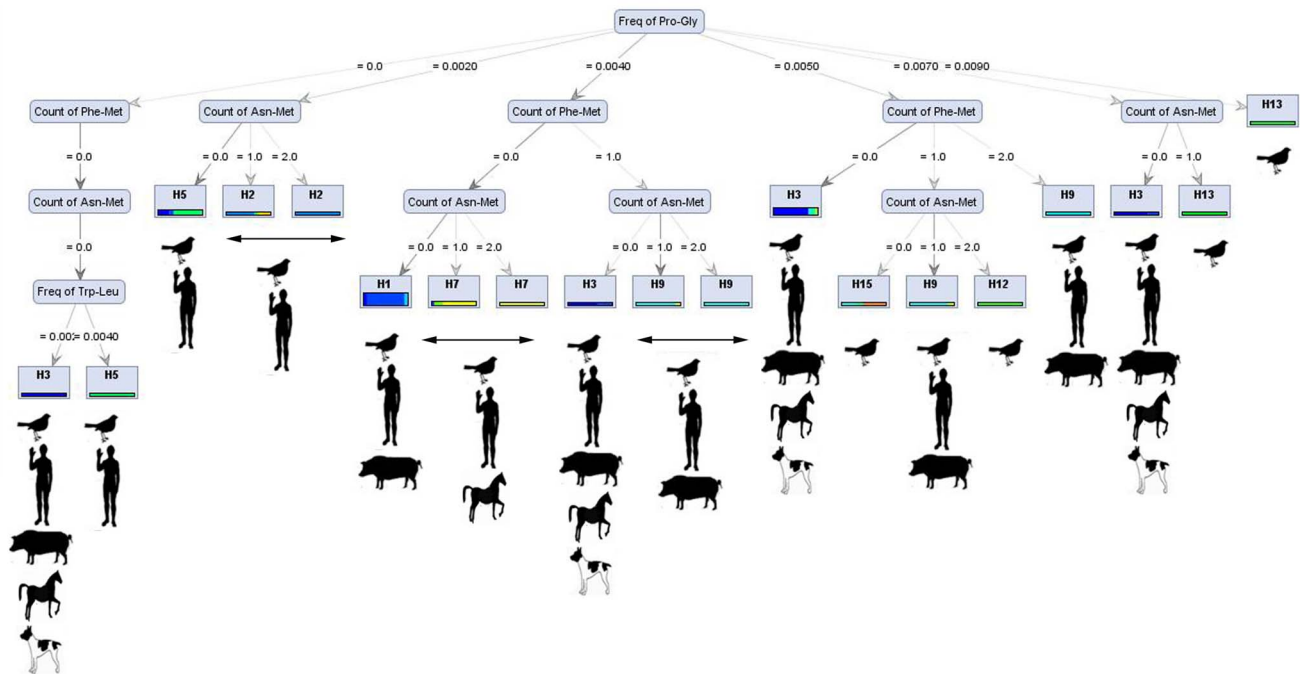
Freq of Pro-Gly

= 0.0 = 0.0020 = 0.0040 = 0.0050 = 0.0070 = 0.0090

Count of Phe-Met

= 0.0

Count of Asn-Met

= 0.0

Freq of Trp-Leu

= 0.00ƨ = 0.0040

H3

H5

Count of Asn-Met

= 0.0 = 1.0 = 2.0

H5

H2

H2

Count of Phe-Met

= 0.0 = 1.0

Count of Asn-Met

= 0.0 = 1.0 = 2.0

H1

H7

H7

Count of Asn-Met

= 0.0 = 1.0 = 2.0

H3

H9

H9

Count of Phe-Met

= 0.0 = 1.0 = 2.0

H3

Count of Asn-Met

= 0.0 = 1.0 = 2.0

H15

H9

H12

H9

Count of Asn-Met

= 0.0 = 1.0

H3

H13

H13